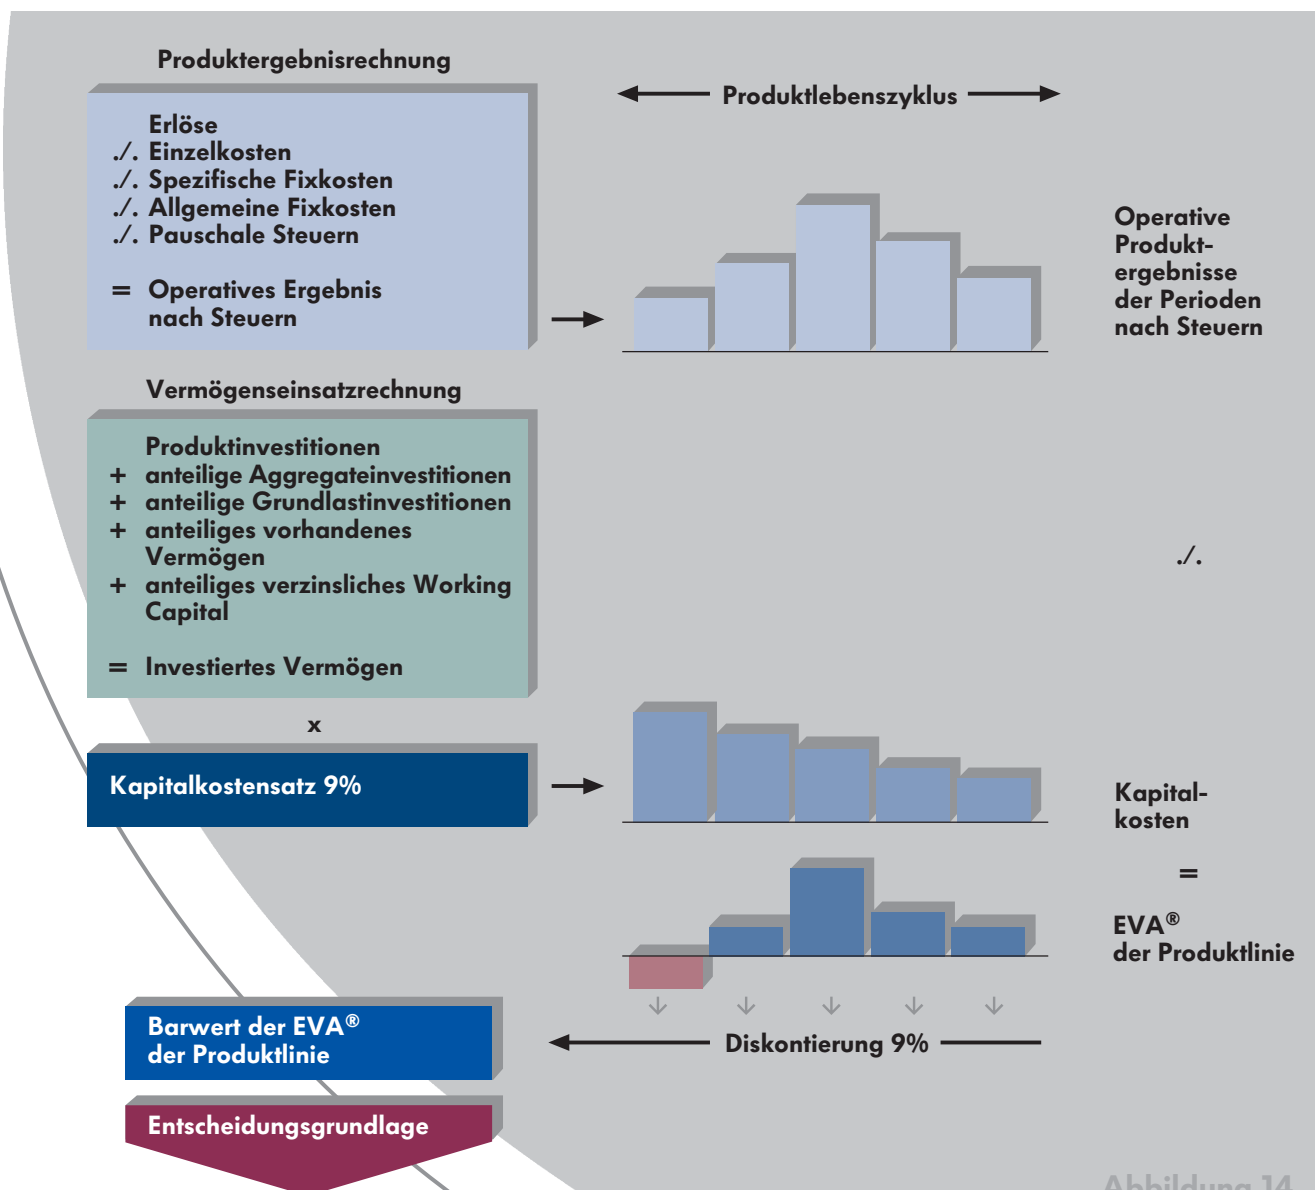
Produktergebnisrechnung

Erlöse
./. Einzelkosten
./. Spezifische Fixkosten
./. Allgemeine Fixkosten
./. Pauschale Steuern

= Operatives Ergebnis nach Steuern

Produktlebenszyklus

Operative Produktergebnisse der Perioden nach Steuern

Vermögenseinsatzrechnung

Produktinvestitionen
+ anteilige Aggregateinvestitionen
+ anteilige Grundlastinvestitionen
+ anteiliges vorhandenes Vermögen
+ anteiliges verzinsliches Working Capital

= Investiertes Vermögen

./.

x

Kapitalkostensatz 9%

Kapitalkosten

=

EVA®
der Produktlinie

Barwert der EVA®
der Produktlinie

Diskontierung 9%

Entscheidungsgrundlage

Abbildung 14